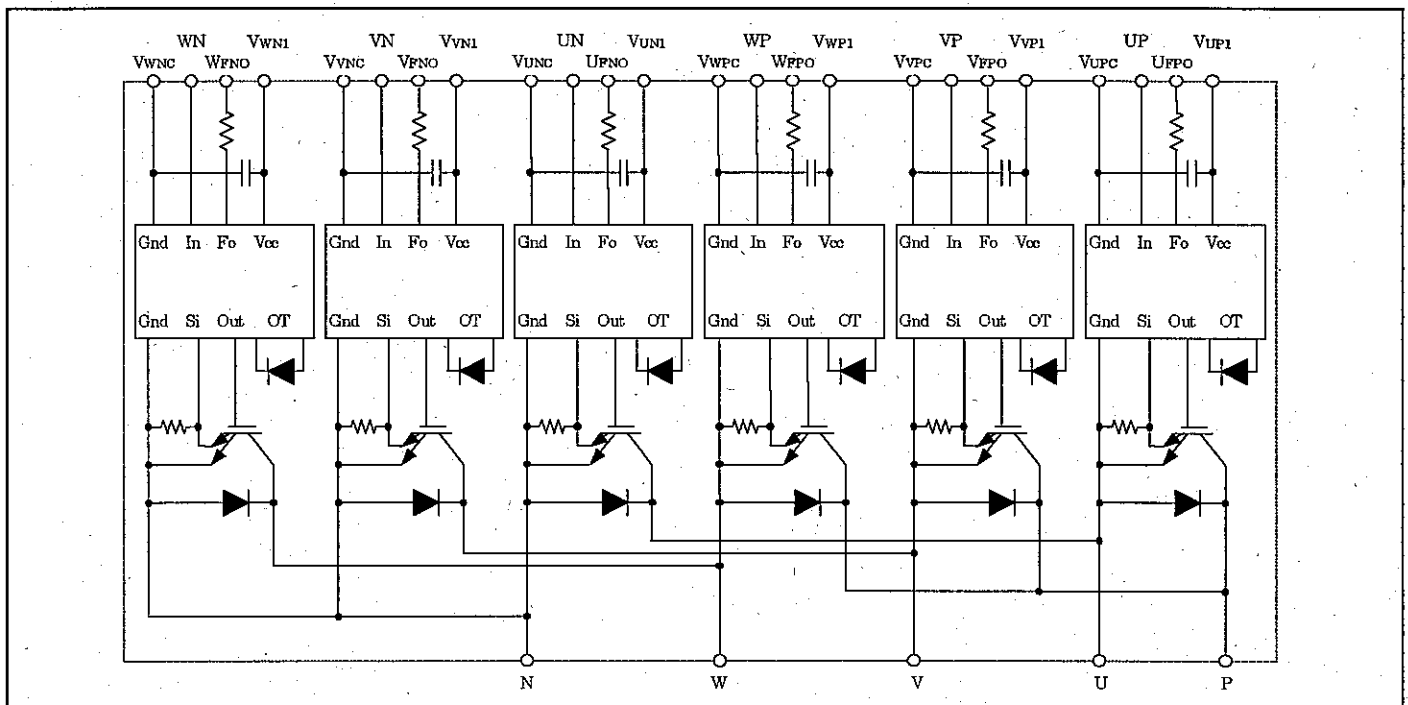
WN
VWNC VFNO VWN1

VN
VVNC VFNO VVN1

UN
VUNC UFNO VUN1

WP
VWPC WFPO VWP1

VP
VVPC VFPO VVP1

UP
VUPC UFPO VUP1

Gnd In Fo Vcc
Gnd Si Out OT

Gnd In Fo Vcc
Gnd Si Out OT

Gnd In Fo Vcc
Gnd Si Out OT

Gnd In Fo Vcc
Gnd Si Out OT

Gnd In Fo Vcc
Gnd Si Out OT

Gnd In Fo Vcc
Gnd Si Out OT

N W V U P